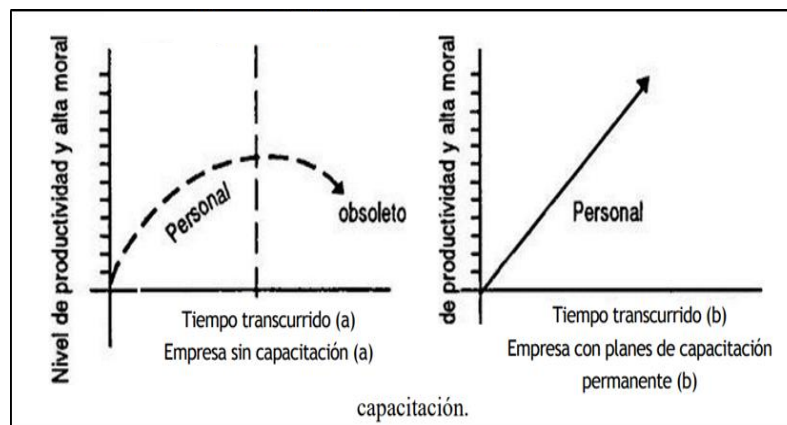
Nivel de productividad y alta moral

Personal

obsoleto

Tiempo transcurrido (a)
Empresa sin capacitación (a)

de productividad y alta moral

Personal

Tiempo transcurrido (b)
Empresa con planes de capacitación permanente (b)

capacitación.